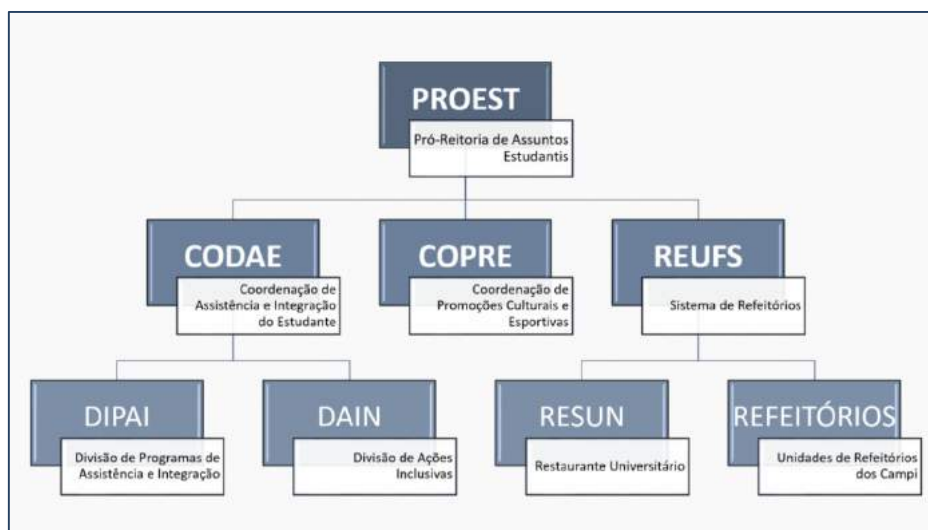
PROEST

Pró-Reitoria de Assuntos Estudantis

CODAE

Coordenação de Assistência e Integração do Estudante

COPRE

Coordenação de Promoções Culturais e Esportivas

REUFS

Sistema de Refeitórios

DIPAI

Divisão de Programas de Assistência e Integração

DAIN

Divisão de Ações Inclusivas

RESUN

Restaurante Universitário

REFEITÓRIOS

Unidades de Refeitórios dos Campi